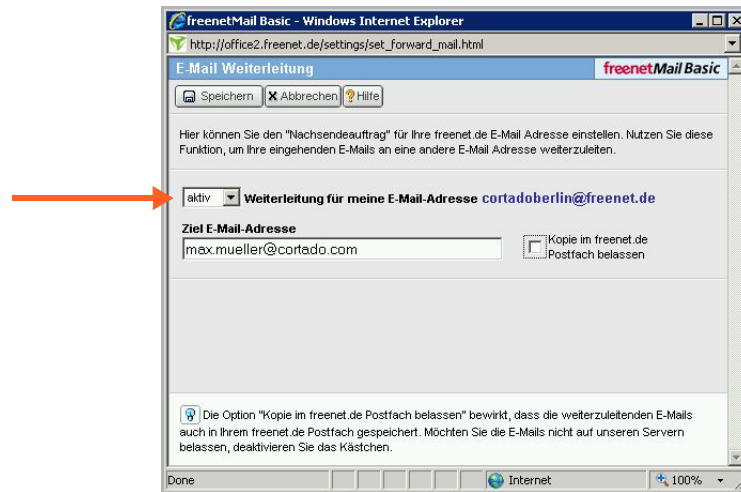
freenetMail Basic - Windows Internet Explorer

http://office2.freenet.de/settings/set_forward_mail.html

E-Mail Weiterleitung

freenetMail Basic

Speichern | Abbrechen | Hilfe

Hier können Sie den "Nachsendeauftrag" für Ihre freenet.de E-Mail Adresse einstellen. Nutzen Sie diese Funktion, um Ihre eingehenden E-Mails an eine andere E-Mail Adresse weiterzuleiten.

aktiv Weiterleitung für meine E-Mail-Adresse cortadoberlin@freenet.de

Ziel E-Mail-Adresse

max.mueller@cortado.com

Kopie im freenet.de Postfach belassen

Die Option "Kopie im freenet.de Postfach belassen" bewirkt, dass die weiterzuleitenden E-Mails auch in Ihrem freenet.de Postfach gespeichert. Möchten Sie die E-Mails nicht auf unseren Servern belassen, deaktivieren Sie das Kästchen.

Done | Internet | 100%